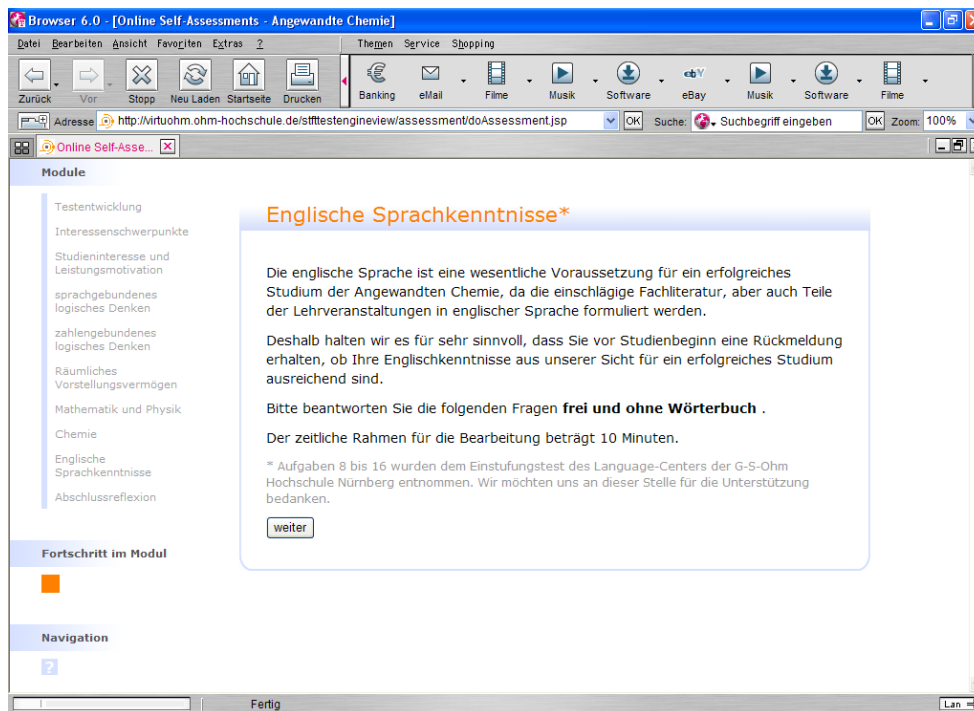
Browser 6.0 - [Online Self-Assessments - Angewandte Chemie]

Datei Bearbeiten Ansicht Favoriten Extras ?

Themen Service Shopping

Zurück Vor Stopp Neu Laden Startseite Drucken

Banking eMail Filme Musik Software eBay Musik Software Filme

Adresse http://virtuohm.ohm-hochschule.de/stfttestengineview/assessment/doAssessment.jsp OK Suche: Suchbegriff eingeben OK Zoom: 100%

Online Self-Asse...

Module

Testentwicklung
Interessenschwerpunkte
Studieninteresse und Leistungsmotivation
sprachgebundenes logisches Denken
zahlengebundenes logisches Denken
Räumliches Vorstellungsvermögen
Mathematik und Physik
Chemie
Englische Sprachkenntnisse
Abschlussreflexion

Fortschritt im Modul

Navigation

?

Englische Sprachkenntnisse*

Die englische Sprache ist eine wesentliche Voraussetzung für ein erfolgreiches Studium der Angewandten Chemie, da die einschlägige Fachliteratur, aber auch Teile der Lehrveranstaltungen in englischer Sprache formuliert werden.

Deshalb halten wir es für sehr sinnvoll, dass Sie vor Studienbeginn eine Rückmeldung erhalten, ob Ihre Englischkenntnisse aus unserer Sicht für ein erfolgreiches Studium ausreichend sind.

Bitte beantworten Sie die folgenden Fragen **frei und ohne Wörterbuch** .

Der zeitliche Rahmen für die Bearbeitung beträgt 10 Minuten.

* Aufgaben 8 bis 16 wurden dem Einstufungstest des Language-Centers der G-S-Ohm Hochschule Nürnberg entnommen. Wir möchten uns an dieser Stelle für die Unterstützung bedanken.

weiter

Fertig

Lan